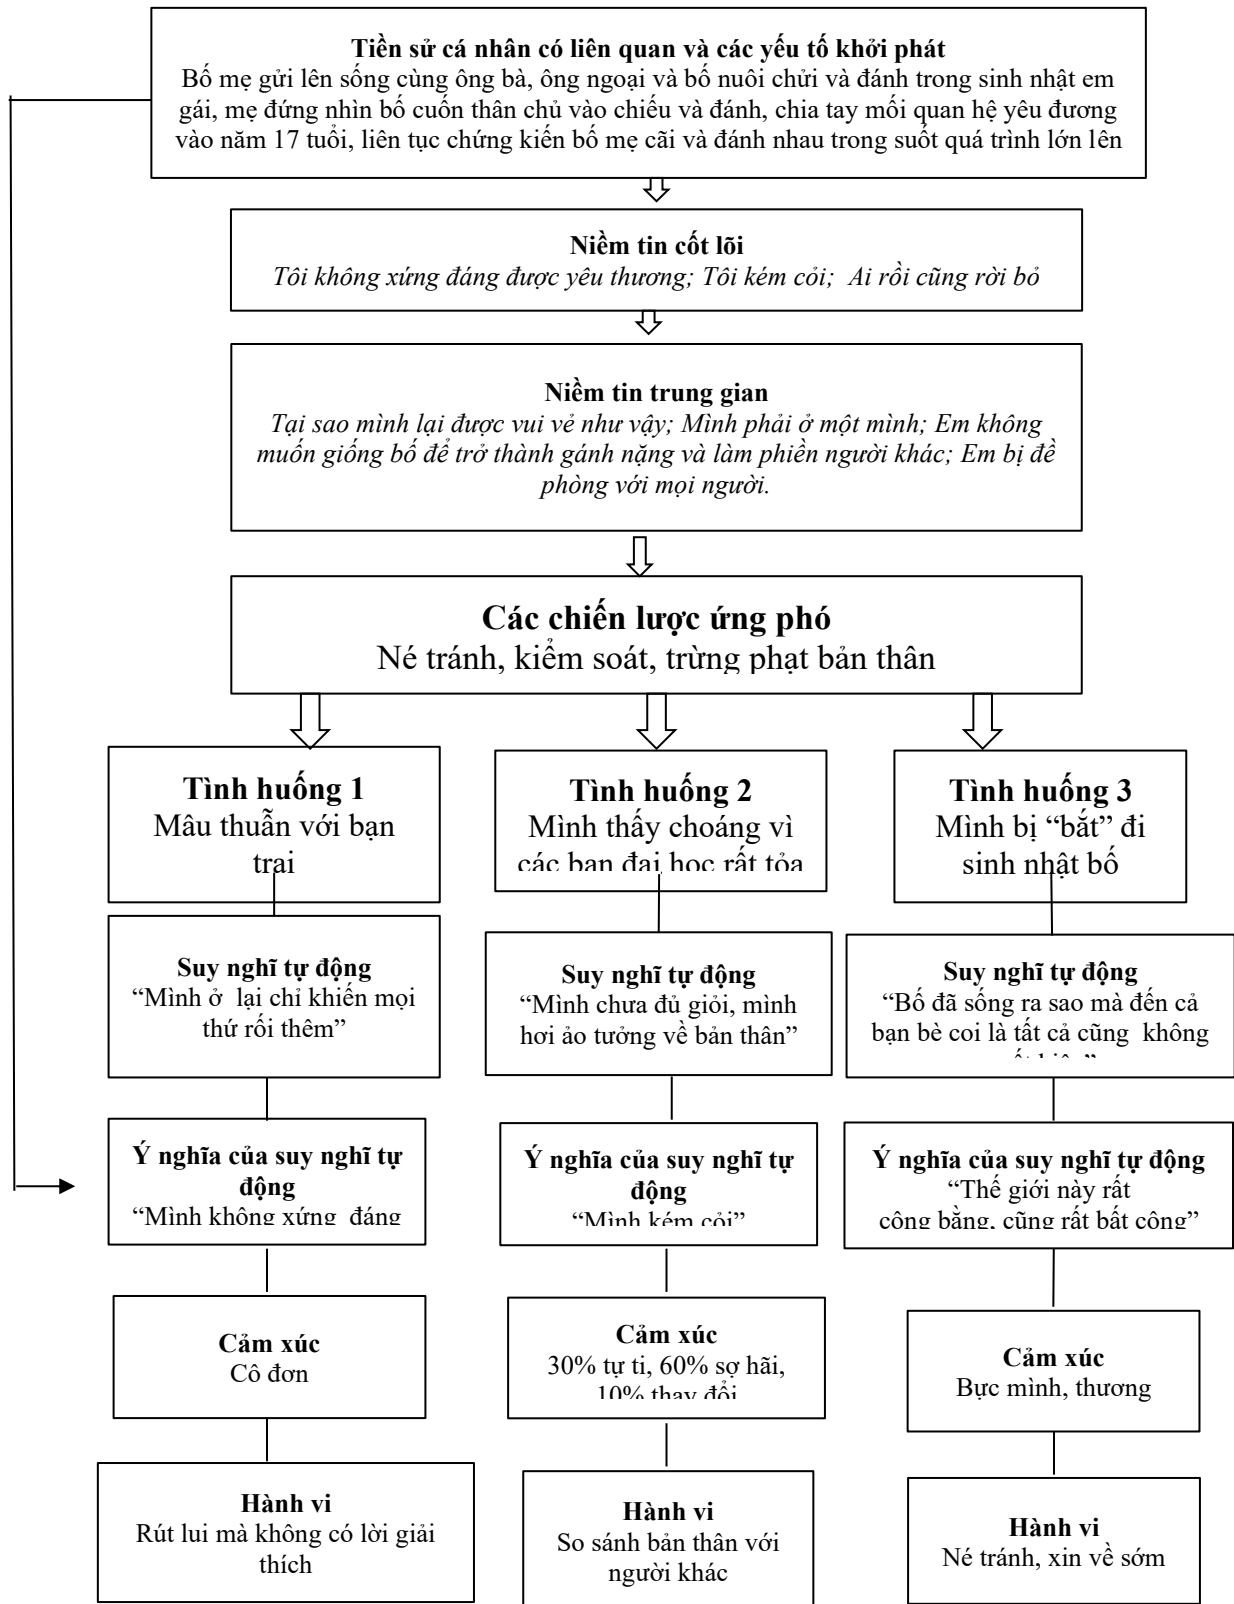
**Tiền sử cá nhân có liên quan và các yếu tố khởi phát**
Bố mẹ gửi lên sống cùng ông bà, ông ngoại và bố nuôi chửi và đánh trong sinh nhật em gái, mẹ đứng nhìn bố cuốn thân chủ vào chiếu và đánh, chia tay mối quan hệ yêu đương vào năm 17 tuổi, liên tục chứng kiến bố mẹ cãi và đánh nhau trong suốt quá trình lớn lên

**Niềm tin cốt lõi**
*Tôi không xứng đáng được yêu thương; Tôi kém cỏi; Ai rồi cũng rời bỏ*

**Niềm tin trung gian**
*Tại sao mình lại được vui vẻ như vậy; Mình phải ở một mình; Em không muốn giống bố để trở thành gánh nặng và làm phiền người khác; Em bị đề phòng với mọi người.*

**Các chiến lược ứng phó**
Né tránh, kiểm soát, trừng phạt bản thân

**Tình huống 1**
Mâu thuẫn với bạn trai

**Tình huống 2**
Mình thấy choáng vì các bạn đại học rất tỏa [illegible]

**Tình huống 3**
Mình bị "bắt" đi sinh nhật bố

**Suy nghĩ tự động**
"Mình ở lại chỉ khiến mọi thứ rối thêm"

**Suy nghĩ tự động**
"Mình chưa đủ giỏi, mình hơi ảo tưởng về bản thân"

**Suy nghĩ tự động**
"Bố đã sống ra sao mà đến cả bạn bè coi là tất cả cũng không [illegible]"

**Ý nghĩa của suy nghĩ tự động**
"Mình không xứng đáng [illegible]

**Ý nghĩa của suy nghĩ tự động**
"Mình kém cỏi"

**Ý nghĩa của suy nghĩ tự động**
"Thế giới này rất công bằng, cũng rất bất công"

**Cảm xúc**
Cô đơn

**Cảm xúc**
30% tự ti, 60% sợ hãi, 10% thay đổi

**Cảm xúc**
Bực mình, thương

**Hành vi**
Rút lui mà không có lời giải thích

**Hành vi**
So sánh bản thân với người khác

**Hành vi**
Né tránh, xin về sớm